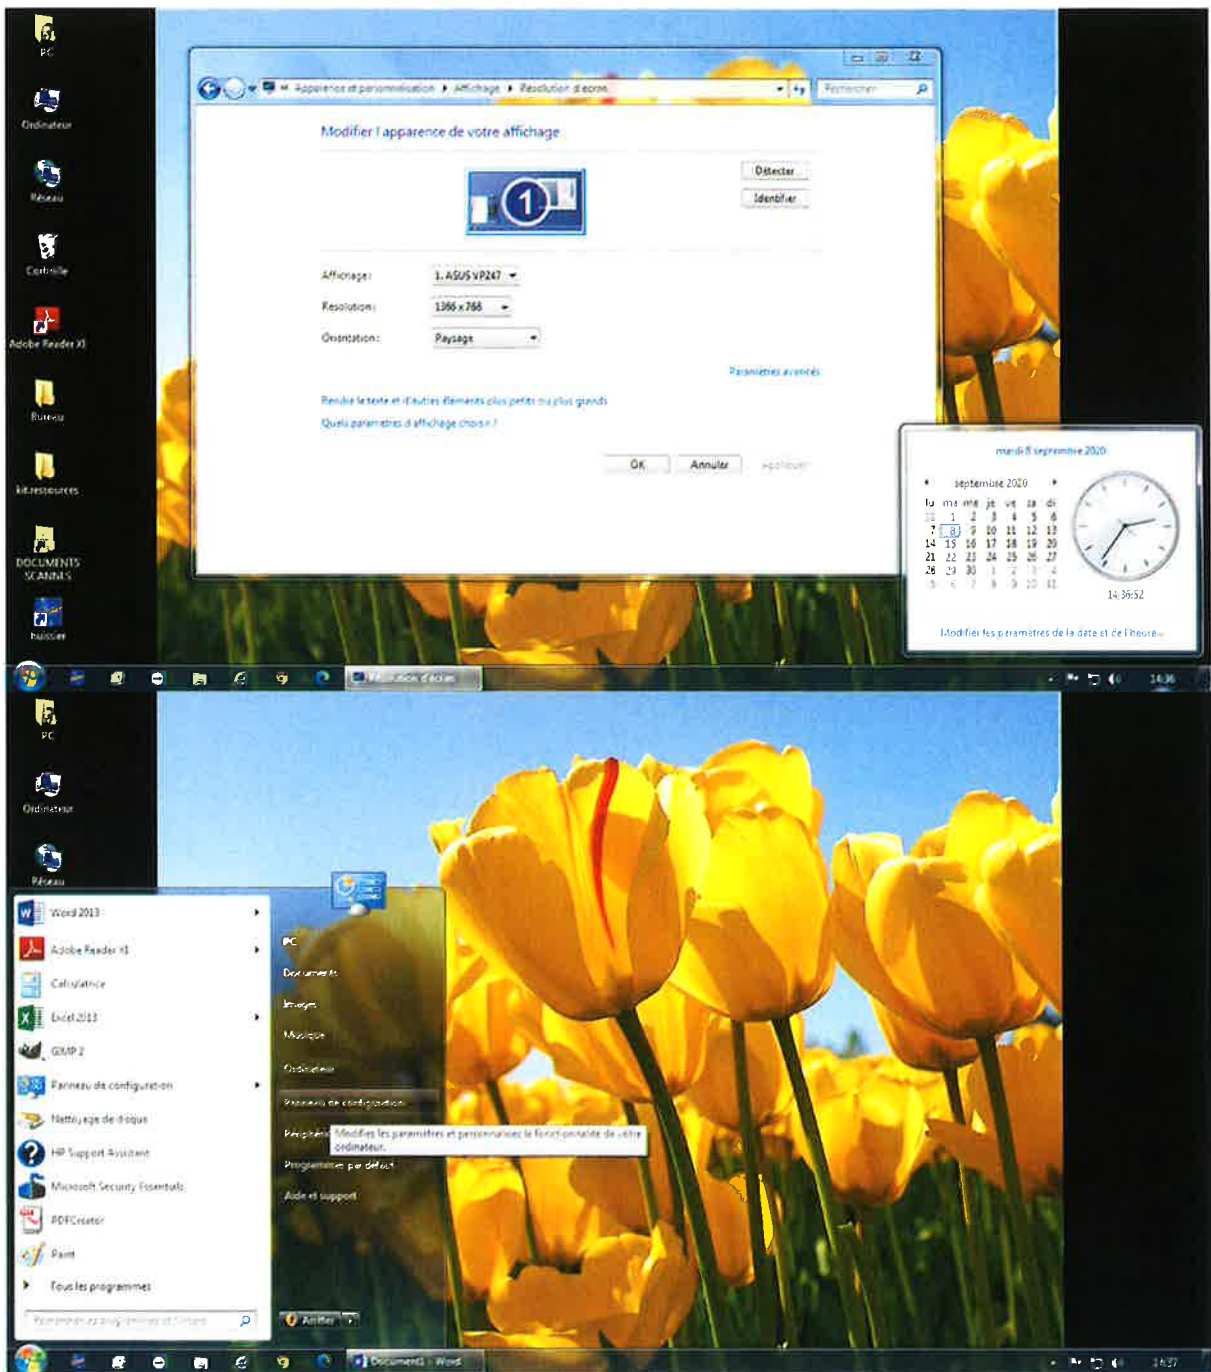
PC

Ordinateur

Réseau

Corbeille

Adobe Reader XI

Bureau

kit.ressources

DOCUMENTS SCANNES

huissier

Apparence et personnalisation ▸ Affichage ▸ Résolution d'écran

Rechercher

Modifier l'apparence de votre affichage

Détecter

Identifier

1

Affichage : 1. ASUS VP247

Résolution : 1366 x 768

Orientation : Paysage

Paramètres avancés

Rendre le texte et d'autres éléments plus petits ou plus grands

Quels paramètres d'affichage choisir ?

OK

Annuler

Appliquer

mardi 8 septembre 2020

septembre 2020

| lu | ma | me | je | ve | sa | di |
|---|---|---|---|---|---|---|
| 31 | 1 | 2 | 3 | 4 | 5 | 6 |
| 7 | 8 | 9 | 10 | 11 | 12 | 13 |
| 14 | 15 | 16 | 17 | 18 | 19 | 20 |
| 21 | 22 | 23 | 24 | 25 | 26 | 27 |
| 28 | 29 | 30 | 1 | 2 | 3 | 4 |
| 5 | 6 | 7 | 8 | 9 | 10 | 11 |

14:36:52

Modifier les paramètres de la date et de l'heure...

Résolution d'écran

14:36

PC

Ordinateur

Réseau

Word 2013

Adobe Reader XI

Calculatrice

Excel 2013

GIMP 2

Panneau de configuration

Nettoyage de disque

HP Support Assistant

Microsoft Security Essentials

PDFCreator

Paint

Tous les programmes

Rechercher les programmes et fichiers

PC

Documents

Images

Musique

Ordinateur

Panneau de configuration

Périphériques

Modifiez les paramètres et personnalisez la fonctionnalité de votre ordinateur.

Programmes par défaut

Aide et support

Arrêter

Document1 - Word

14:37